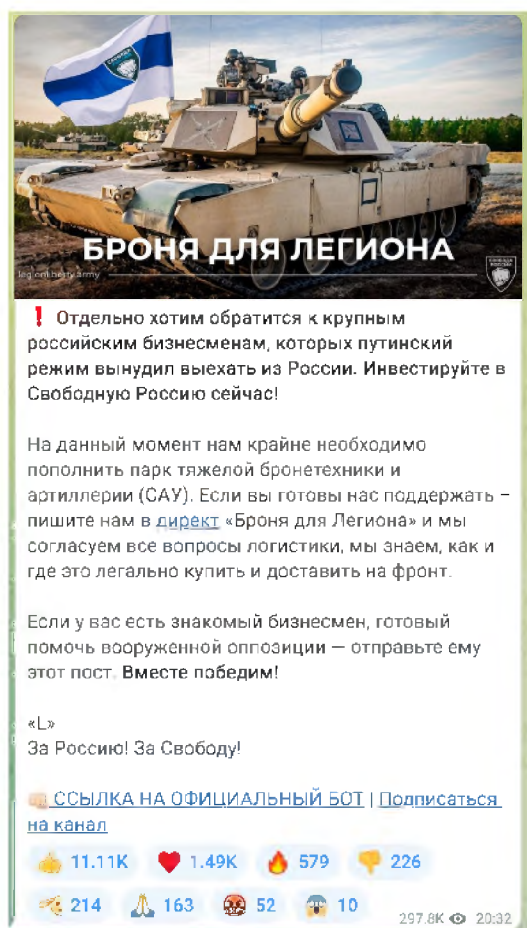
БРОНЯ ДЛЯ ЛЕГИОНА

legionoffreedom.army

❗ Отдельно хотим обратится к крупным российским бизнесменам, которых путинский режим вынудил выехать из России. Инвестируйте в Свободную Россию сейчас!

На данный момент нам крайне необходимо пополнить парк тяжелой бронетехники и артиллерии (САУ). Если вы готовы нас поддержать - пишите нам в директ «Броня для Легиона» и мы согласуем все вопросы логистики, мы знаем, как и где это легально купить и доставить на фронт.

Если у вас есть знакомый бизнесмен, готовый помочь вооруженной оппозиции — отправьте ему этот пост. Вместе победим!

«L»
За Россию! За Свободу!

ССЫЛКА НА ОФИЦИАЛЬНЫЙ БОТ | Подписаться на канал

11.11K 1.49K 579 226
214 163 52 10

297.8K 20:32